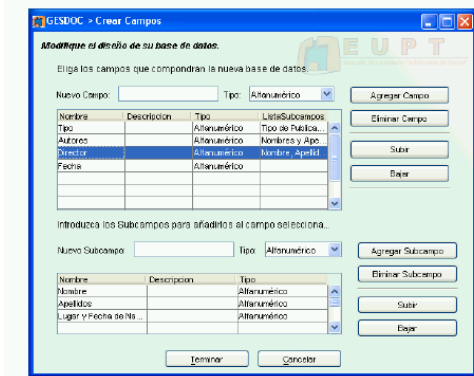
GESDOC > Crear Campos

Modifique el diseño de su base de datos.

E U P T

Elija los campos que compondran la nueva base de datos.

Nuevo Campo:

Tipo: Alfanumérico

Agregar Campo

Eliminar Campo

Subir

Bajar

| Nombre | Descripcion | Tipo | ListaSubcampos |
|---|---|---|---|
| Tipo | | Alfanumérico | Tipo de Publica... |
| Autores | | Alfanumérico | Nombres y Ape... |
| Director | | Alfanumérico | Nombre, Apellid |
| Fecha | | Alfanumérico | |

Introduzca los Subcampos para añadirlos al campo selecciona...

Nuevo Subcampo:

Tipo: Alfanumérico

Agregar Subcampo

Eliminar Subcampo

Subir

Bajar

| Nombre | Descripcion | Tipo |
|---|---|---|
| Nombre | | Alfanumérico |
| Apellidos | | Alfanumérico |
| Lugar y Fecha de Na... | | Alfanumérico |

Terminar

Cancelar